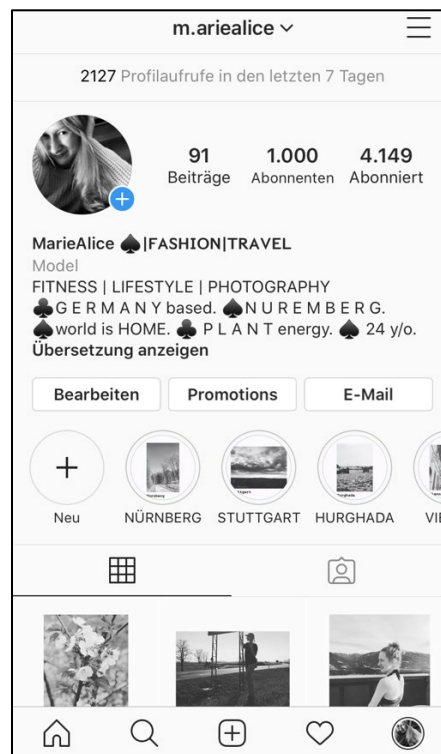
m.ariealice

2127 Profilaufrufe in den letzten 7 Tagen

91 Beiträge
1.000 Abonnenten
4.149 Abonniert

MarieAlice ♠|FASHION|TRAVEL
Model
FITNESS | LIFESTYLE | PHOTOGRAPHY
♣G E R M A N Y based. ♠N U R E M B E R G.
♠world is HOME. ♣ P L A N T energy. ♠ 24 y/o.
Übersetzung anzeigen

Bearbeiten
Promotions
E-Mail

+
Neu
NÜRNBERG
STUTTGART
HURGHADA
VI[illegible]